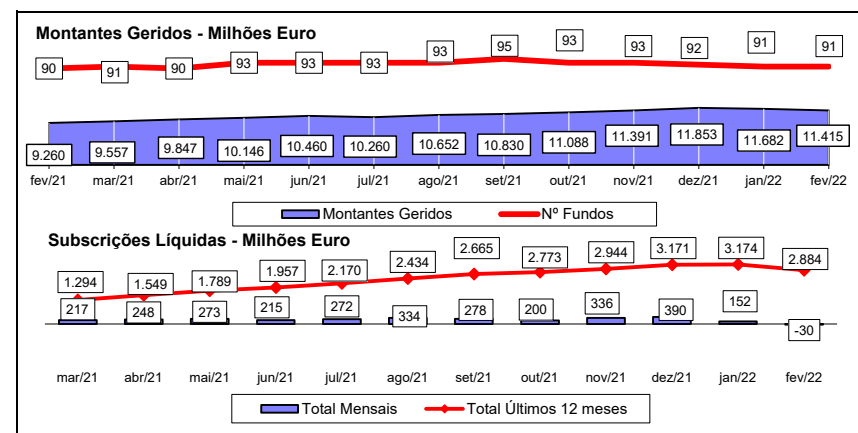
Montantes Geridos - Milhões Euro

90 91 90 93 93 93 93 95 93 93 92 91 91

9.260 9.557 9.847 10.146 10.460 10.260 10.652 10.830 11.088 11.391 11.853 11.682 11.415

fev/21 mar/21 abr/21 mai/21 jun/21 jul/21 ago/21 set/21 out/21 nov/21 dez/21 jan/22 fev/22

Montantes Geridos — Nº Fundos

Subscrições Líquidas - Milhões Euro

1.294 1.549 1.789 1.957 2.170 2.434 2.665 2.773 2.944 3.171 3.174 2.884

217 248 273 215 272 334 278 200 336 390 152 -30

mar/21 abr/21 mai/21 jun/21 jul/21 ago/21 set/21 out/21 nov/21 dez/21 jan/22 fev/22

Total Mensais — Total Últimos 12 meses